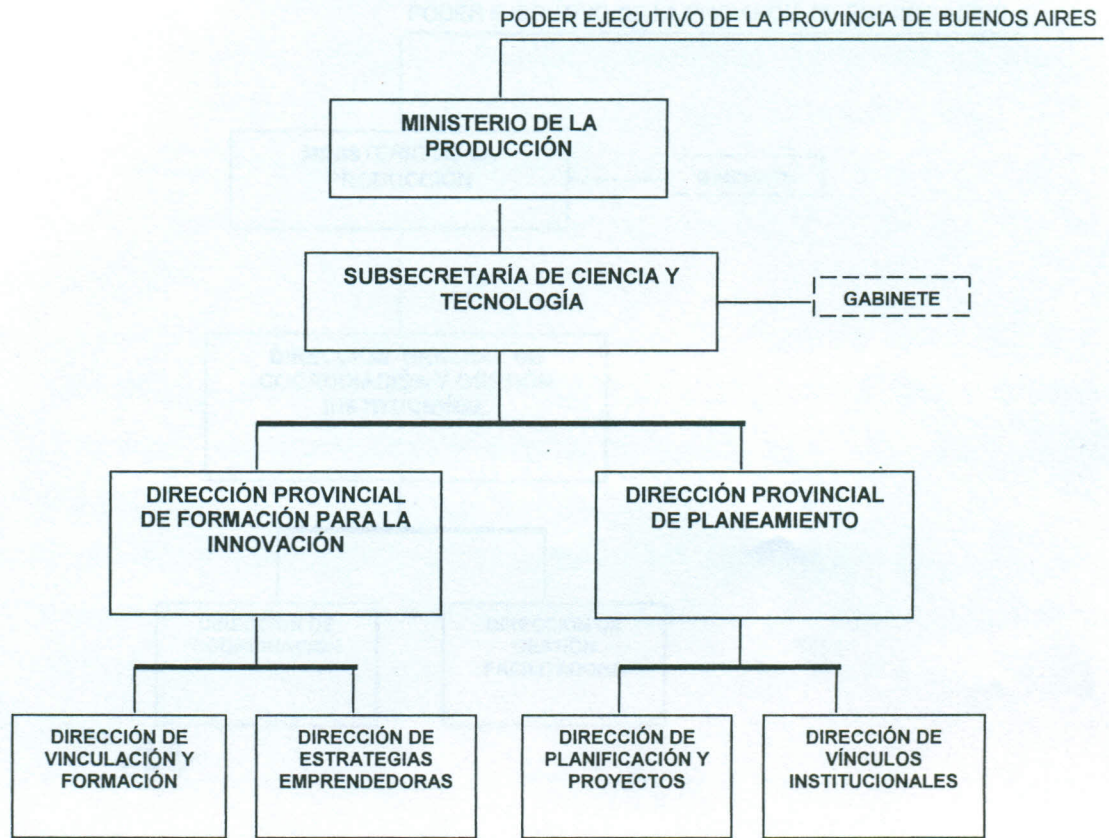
PODER EJECUTIVO DE LA PROVINCIA DE BUENOS AIRES

MINISTERIO DE LA PRODUCCIÓN

SUBSECRETARÍA DE CIENCIA Y TECNOLOGÍA

GABINETE

DIRECCIÓN PROVINCIAL DE FORMACIÓN PARA LA INNOVACIÓN

DIRECCIÓN PROVINCIAL DE PLANEAMIENTO

DIRECCIÓN DE VINCULACIÓN Y FORMACIÓN

DIRECCIÓN DE ESTRATEGIAS EMPRENDEDORAS

DIRECCIÓN DE PLANIFICACIÓN Y PROYECTOS

DIRECCIÓN DE VÍNCULOS INSTITUCIONALES